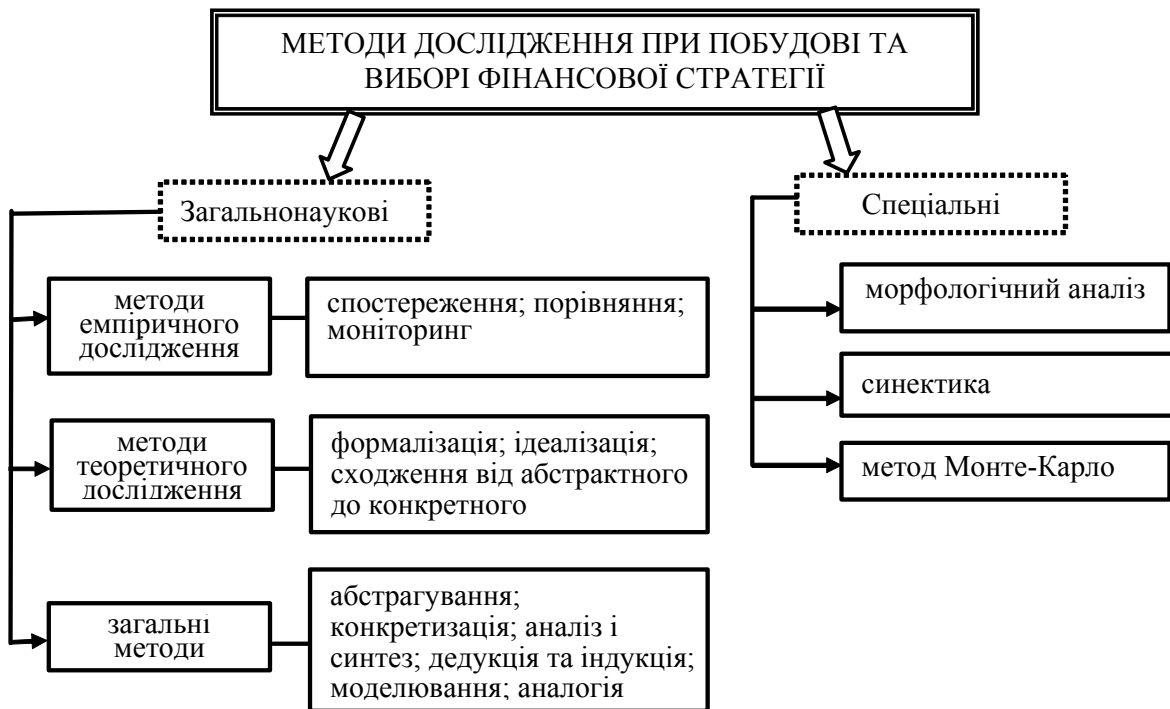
МЕТОДИ ДОСЛІДЖЕННЯ ПРИ ПОБУДОВІ ТА ВИБОРІ ФІНАНСОВОЇ СТРАТЕГІЇ

Загальнонаукові

методи емпіричного дослідження

спостереження; порівняння; моніторинг

методи теоретичного дослідження

формалізація; ідеалізація; сходження від абстрактного до конкретного

загальні методи

абстрагування; конкретизація; аналіз і синтез; дедукція та індукція; моделювання; аналогія

Спеціальні

морфологічний аналіз

синектика

метод Монте-Карло